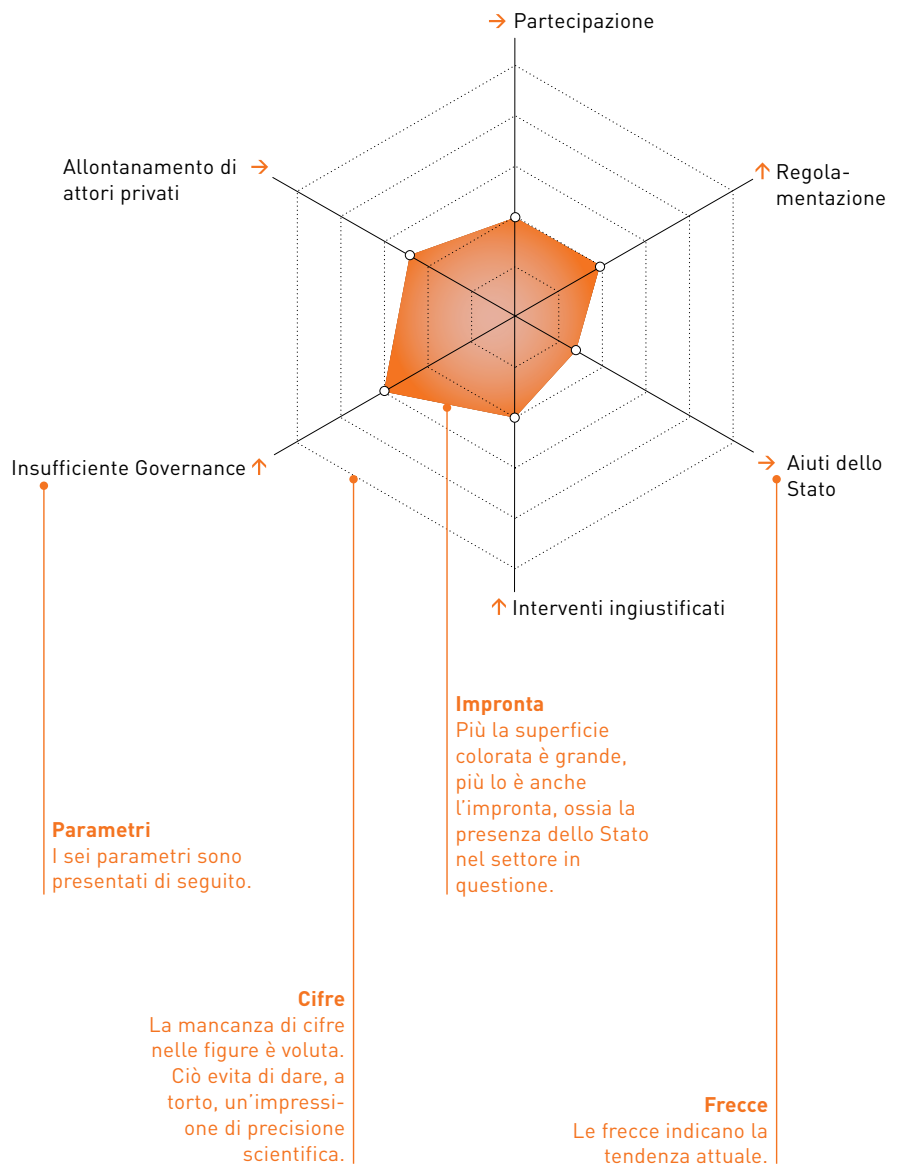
→ Partecipazione

Allontanamento di attori privati →

↑ Regolamentazione

Insufficiente Governance ↑

→ Aiuti dello Stato

↑ Interventi ingiustificati

**Impronta**
Più la superficie colorata è grande, più lo è anche l'impronta, ossia la presenza dello Stato nel settore in questione.

**Parametri**
I sei parametri sono presentati di seguito.

**Cifre**
La mancanza di cifre nelle figure è voluta. Ciò evita di dare, a torto, un'impressione di precisione scientifica.

**Frecce**
Le frecce indicano la tendenza attuale.